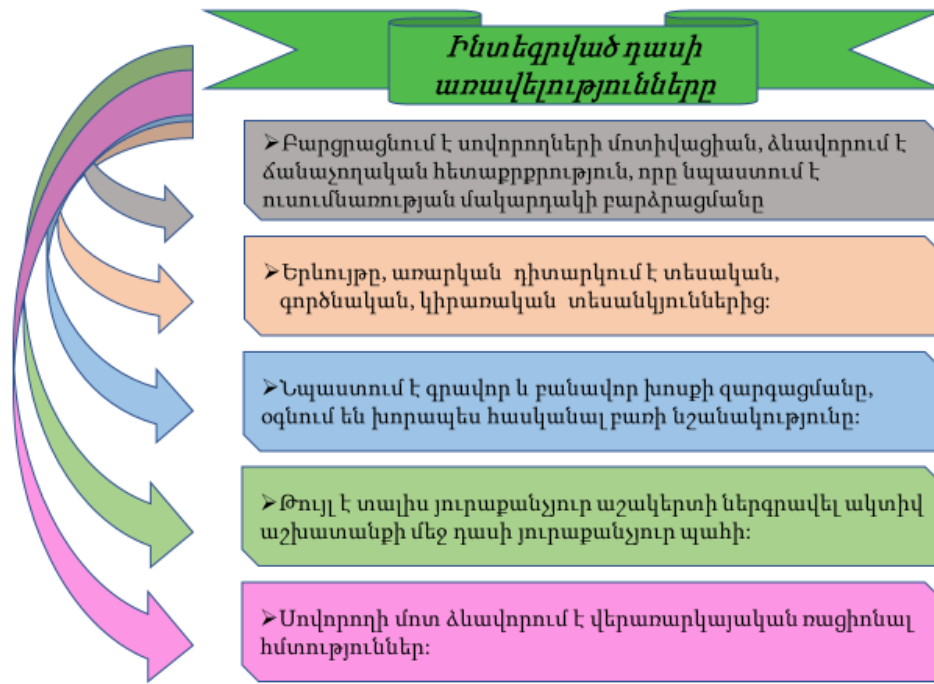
Ինտեգրված դասի առավելությունները

➢Բարձրացնում է սովորողների մոտիվացիան, ձևավորում է ճանաչողական հետաքրքրություն, որը նպաստում է ուսումնառության մակարդակի բարձրացմանը

➢Երևույթը, առարկան դիտարկում է տեսական, գործնական, կիրառական տեսանկյուններից:

➢Նպաստում է գրավոր և բանավոր խոսքի զարգացմանը, օգնում են խորապես հասկանալ բառի նշանակությունը:

➢Թույլ է տալիս յուրաքանչյուր աշակերտի ներգրավել ակտիվ աշխատանքի մեջ դասի յուրաքանչյուր պահի:

➢Սովորողի մոտ ձևավորում է վերառարկայական ռացիոնալ հմտություններ: